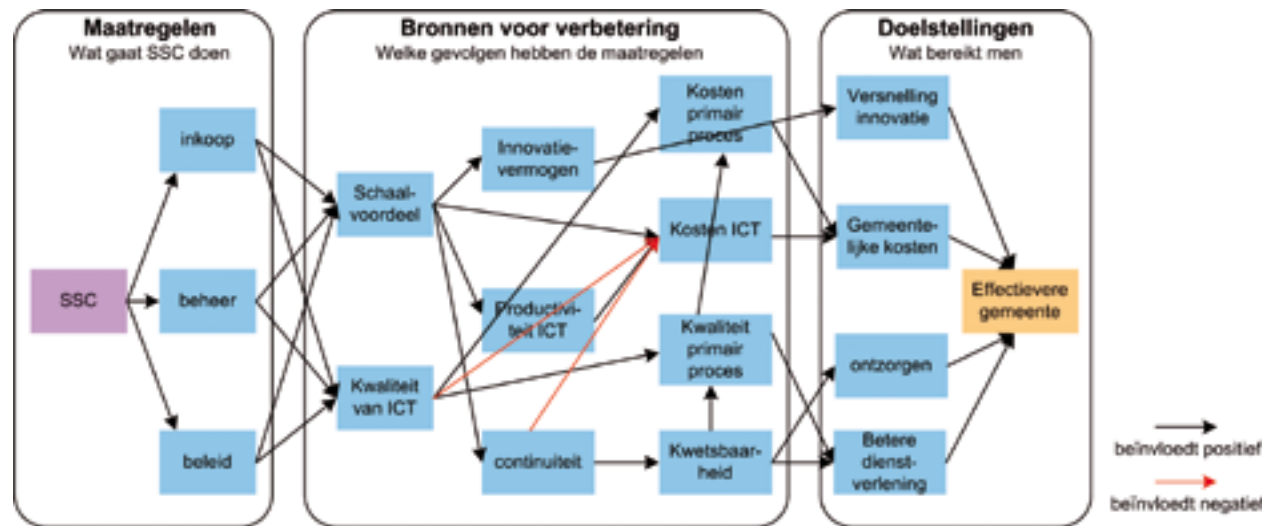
Maatregelen
Wat gaat SSC doen

SSC

inkoop

beheer

beleid

Bronnen voor verbetering
Welke gevolgen hebben de maatregelen

Schaalvoordeel

Kwaliteit van ICT

Innovatievermogen

Productiviteit ICT

continuïteit

Kosten primair proces

Kosten ICT

Kwaliteit primair proces

Kwetsbaarheid

Doelstellingen
Wat bereikt men

Versnelling innovatie

Gemeentelijke kosten

ontzorgen

Betere dienstverlening

Effectievere gemeente

beïnvloedt positief

beïnvloedt negatief